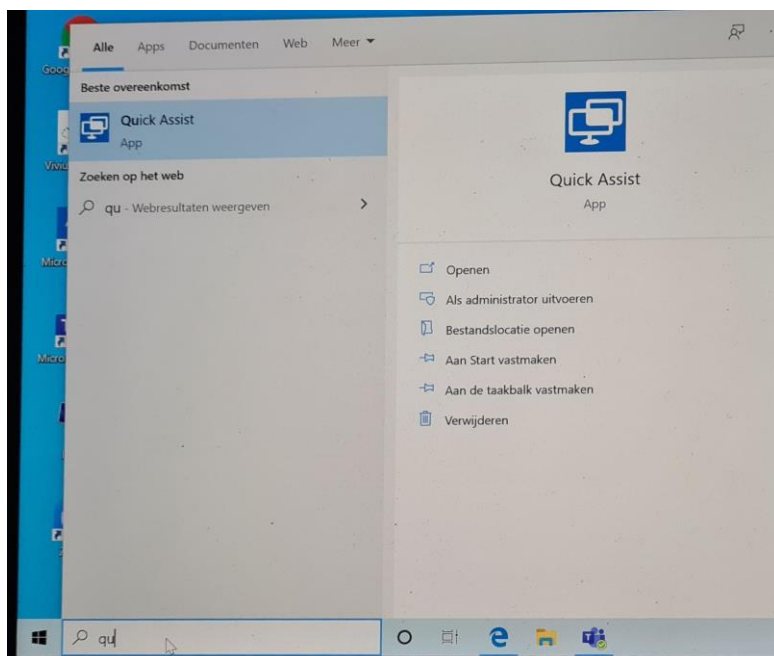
Alle Apps Documenten Web Meer

Beste overeenkomst

Quick Assist
App

Zoeken op het web

qu - Webresultaten weergeven

Quick Assist
App

Openen
Als administrator uitvoeren
Bestandslocatie openen
Aan Start vastmaken
Aan de taakbalk vastmaken
Verwijderen

Goog
Vivid
Micro
Micro

qu